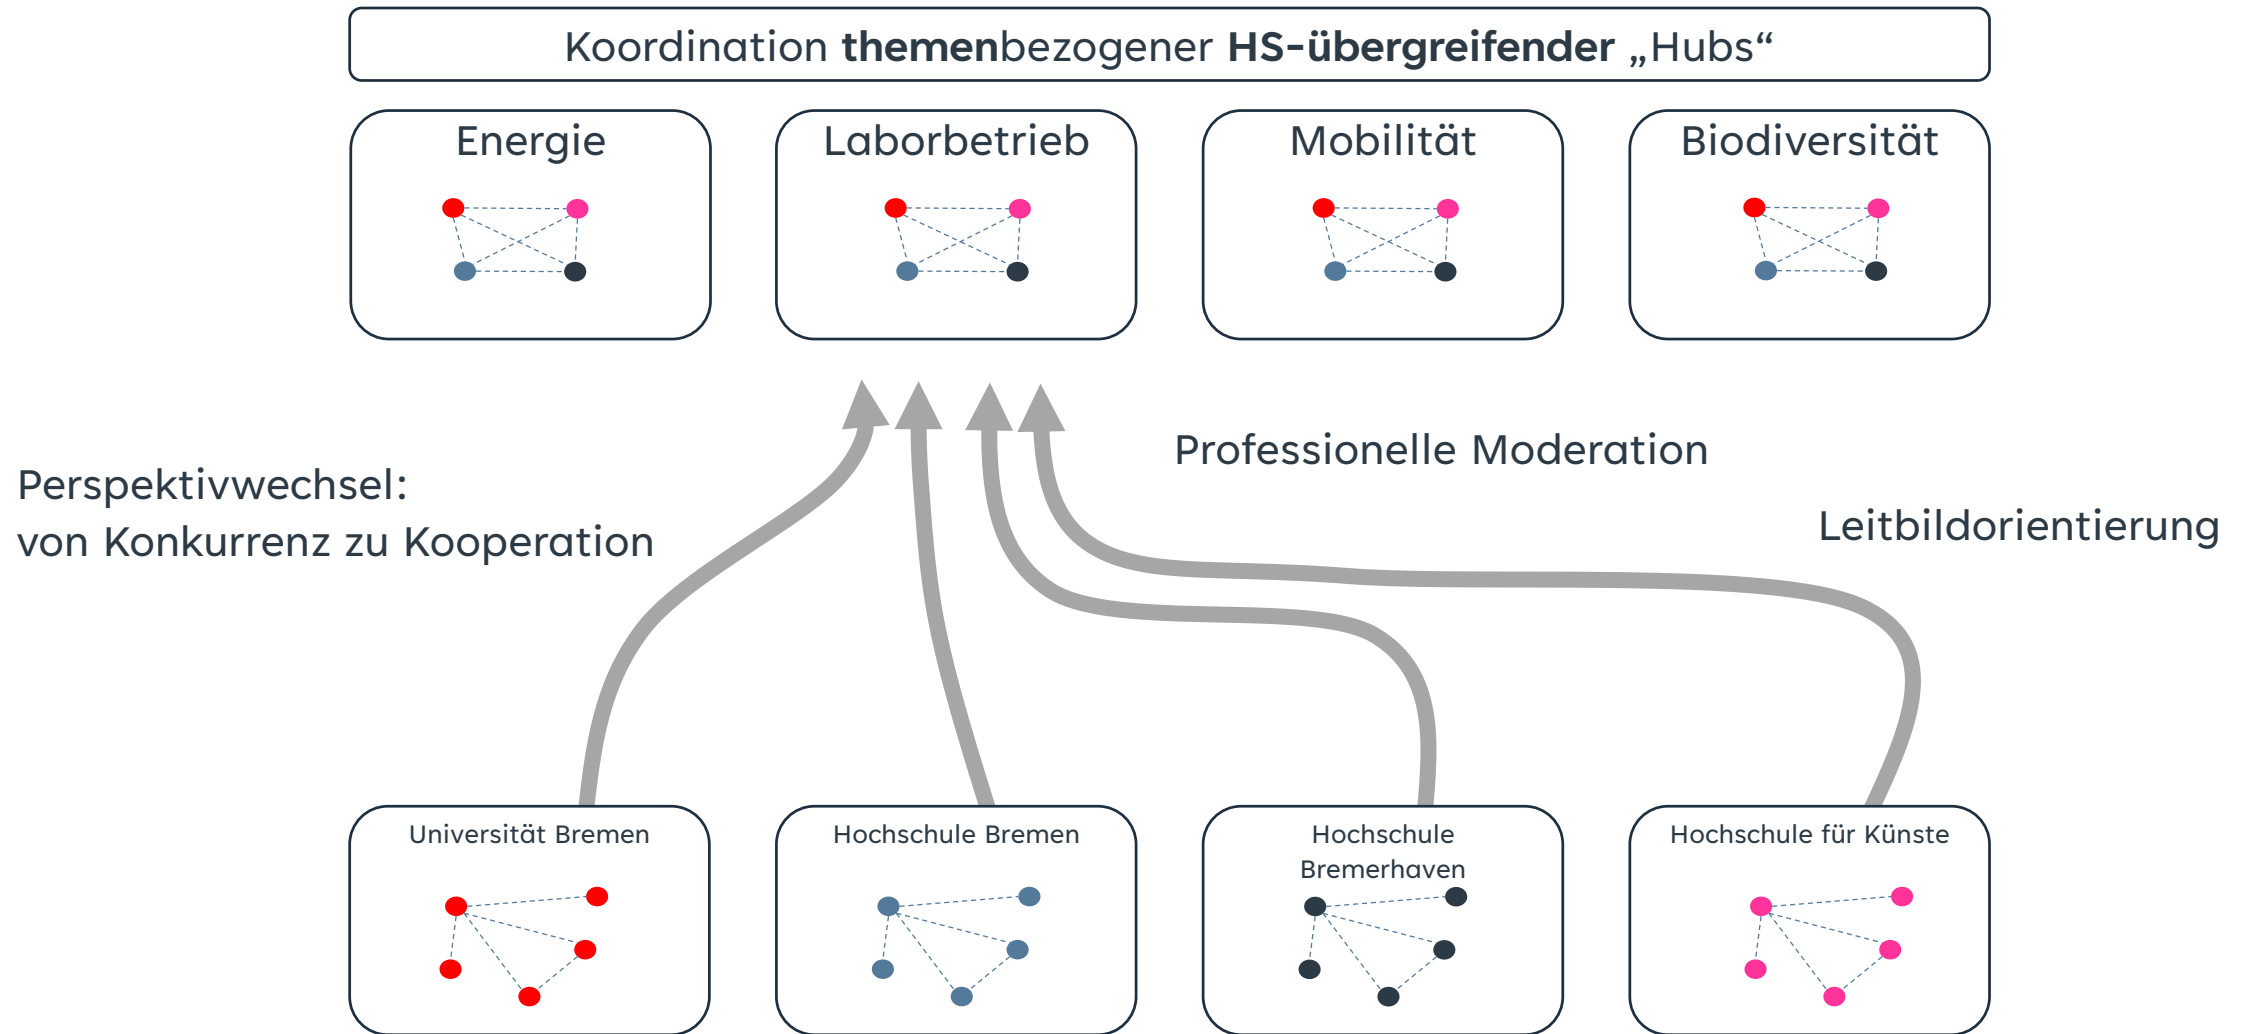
Koordination **themen**bezogener **HS-übergreifender** „Hubs“

Energie

Laborbetrieb

Mobilität

Biodiversität

Perspektivwechsel:
von Konkurrenz zu Kooperation

Professionelle Moderation

Leitbildorientierung

Universität Bremen

Hochschule Bremen

Hochschule Bremerhaven

Hochschule für Künste